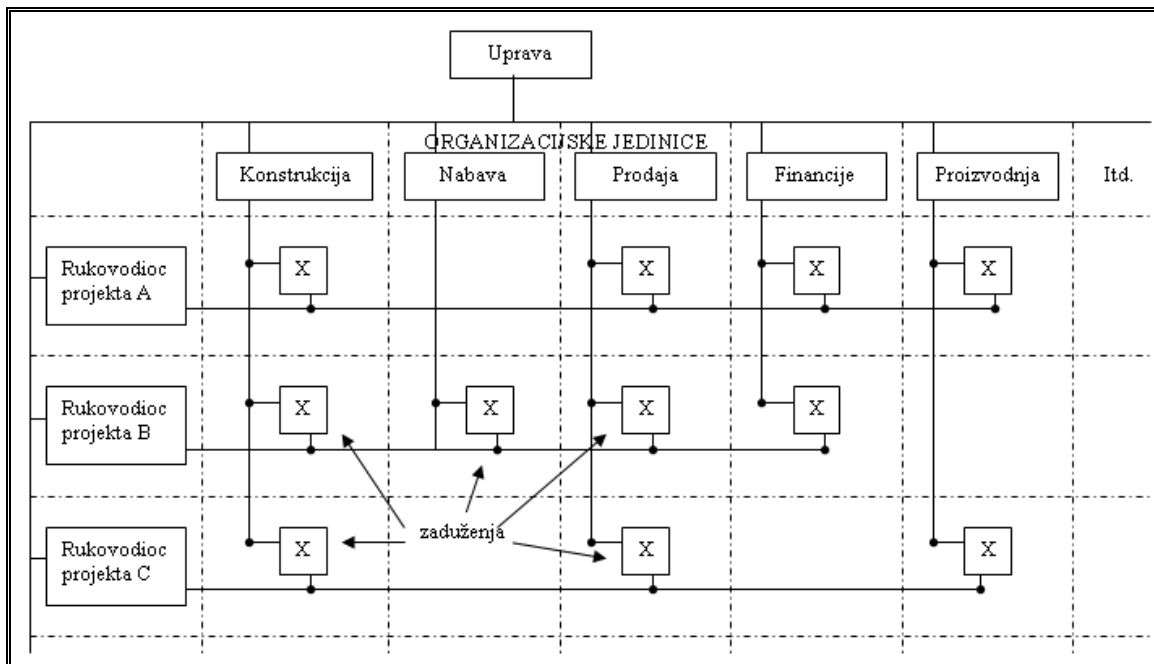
Uprava

ORGANIZACIJSKE JEDINICE

Konstrukcija

Nabava

Prodaja

Financije

Proizvodnja

Itd.

Rukovodioc projekta A

X

X

X

X

Rukovodioc projekta B

X

X

X

X

Rukovodioc projekta C

X

zaduženja

X

X